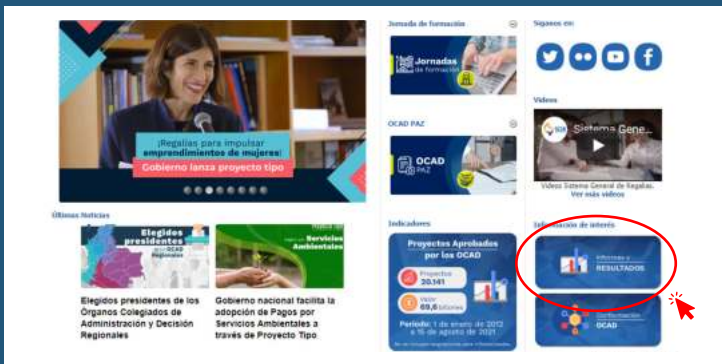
¡Regalías para impulsar emprendimientos de mujeres!
Gobierno lanza proyecto tipo

Jornada de formación
Jornadas de formación

OCAD PAZ
OCAD PAZ

Síguenos en:

Videos
Sistema Gene...
Videos Sistema General de Regalías
Ver más videos

Últimas Noticias

Elegidos presidentes de los OCAD Regionales
Elegidos presidentes de los Órganos Colegiados de Administración y Decisión Regionales

Servicios Ambientales
Gobierno nacional facilita la adopción de Pagos por Servicios Ambientales a través de Proyecto Tipo

Indicadores
Proyectos Aprobados por los OCAD
Proyectos 20.141
Valor 69,8 billones
Periodo: 1 de enero de 2012 a 15 de agosto de 2021

Información de interés
Informes y RESULTADOS
Conformación OCAD